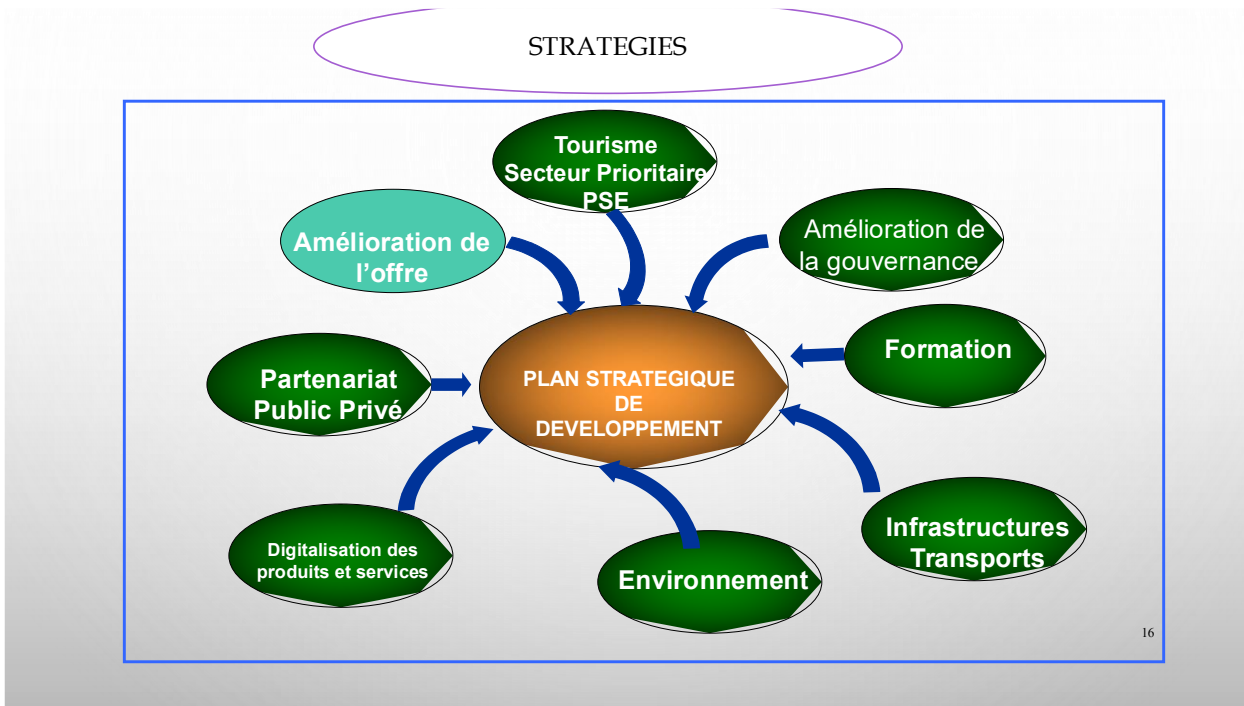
STRATEGIES

Tourisme Secteur Prioritaire PSE

Amélioration de l'offre

Amélioration de la gouvernance

Formation

Partenariat Public Privé

PLAN STRATEGIQUE DE DEVELOPPEMENT

Digitalisation des produits et services

Environnement

Infrastructures Transports

16